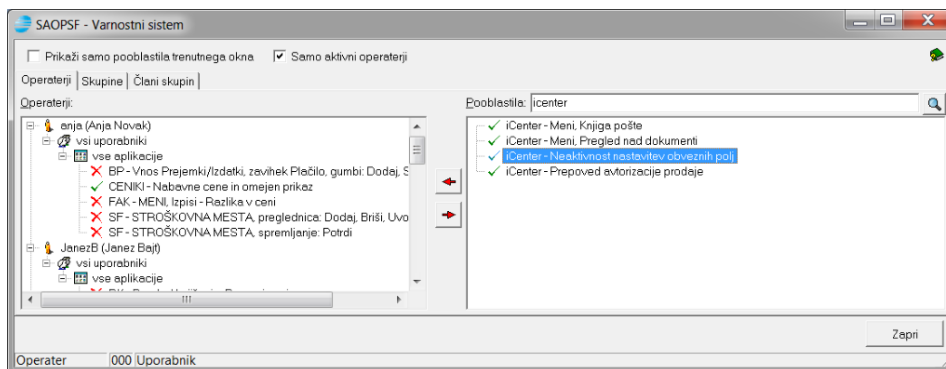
SAOPSF - Varnostni sistem

Prikaži samo pooblastila trenutnega okna
Samo aktivni operaterji

Operaterji | Skupine | Člani skupin

Operaterji:

anja (Anja Novak)
vsi uporabniki
vse aplikacije
BP - Vnos Prejemki/Izdatki, zavihek Plačilo, gumbi: Dodaj, S
CENIKI - Nabavne cene in omejen prikaz
FAK - MENI, Izpisi - Razlika v ceni
SF - STROŠKOVNA MESTA, preglednica: Dodaj, Briši, Uvo
SF - STROŠKOVNA MESTA, spremljanje: Potrdi
JanezB (Janez Bajt)
vsi uporabniki
vse aplikacije

Pooblastila: icenter

iCenter - Meni, Knjiga pošte
iCenter - Meni, Pregled nad dokumenti
iCenter - Neaktivnost nastavitev obveznih polj
iCenter - Prepoved avtorizacije prodaje

Zapri

Operater | 000 Uporabnik